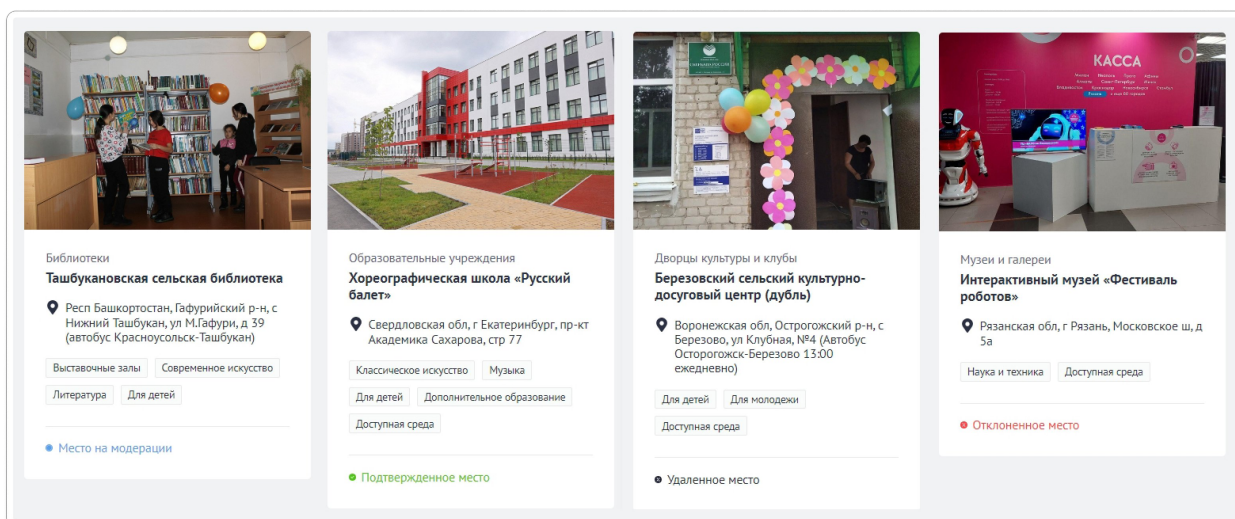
Библиотеки
Ташбукановская сельская библиотека
Респ Башкортостан, Гафурийский р-н, с Нижний Ташбукан, ул М.Гафури, д 39 (автобус Красноусольск-Ташбукан)
Выставочные залы
Современное искусство
Литература
Для детей
Место на модерации

КАССА

Образовательные учреждения
Хореографическая школа «Русский балет»
Свердловская обл, г Екатеринбург, пр-кт Академика Сахарова, стр 77
Классическое искусство
Музыка
Для детей
Дополнительное образование
Доступная среда
Подтвержденное место

Дворцы культуры и клубы
Березовский сельский культурно-досуговый центр (дубль)
Воронежская обл, Острогожский р-н, с Березово, ул Клубная, №4 (Автобус Осторогожск-Березово 13:00 ежедневно)
Для детей
Для молодежи
Доступная среда
Удаленное место

Музеи и галереи
Интерактивный музей «Фестиваль роботов»
Рязанская обл, г Рязань, Московское ш, д 5а
Наука и техника
Доступная среда
Отклоненное место